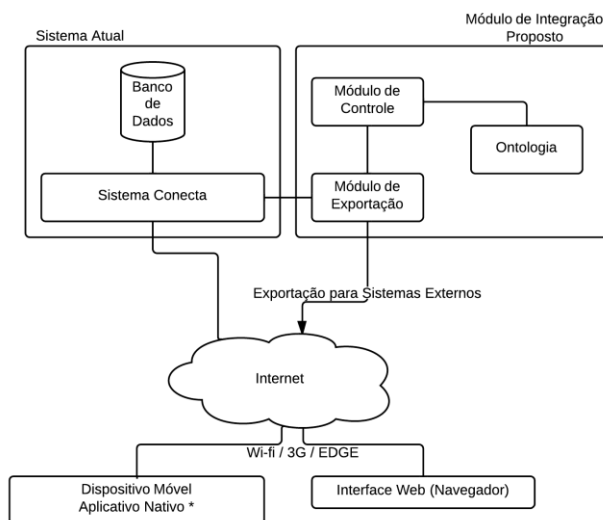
Sistema Atual

Módulo de Integração Proposto

Banco de Dados

Módulo de Controle

Ontologia

Sistema Conecta

Módulo de Exportação

Exportação para Sistemas Externos

Internet

Wi-fi / 3G / EDGE

Dispositivo Móvel Aplicativo Nativo *

Interface Web (Navegador)